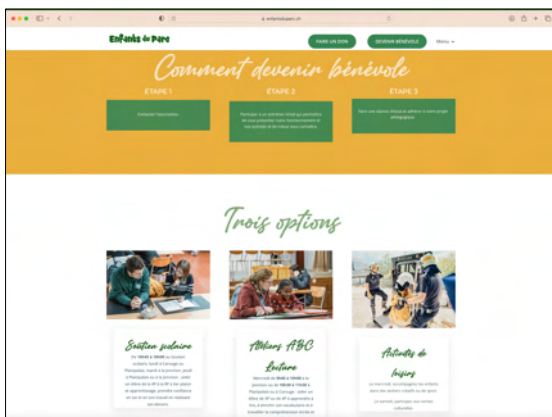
enfantsduparc.ch

Enfants du Parc

FAIRE UN DON

DEVENIR BÉNÉVOLE

Menu

Comment devenir bénévole

ÉTAPE 1

Contacter l'association

ÉTAPE 2

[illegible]

ÉTAPE 3

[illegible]

Trois options

Soutien scolaire

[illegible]

Ateliers ABC Lecture

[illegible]

Activités de loisirs

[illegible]